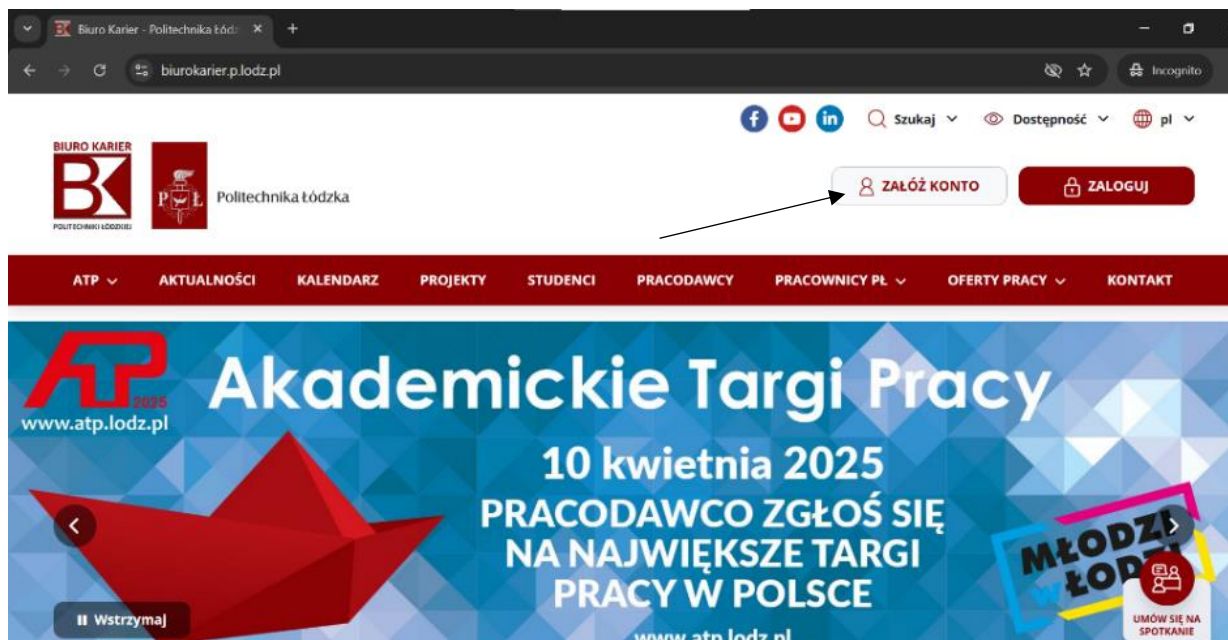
Biuro Karier - Politechnika Łódz ×
+
biurokarier.p.lodz.pl
Incognito

Szukaj
Dostępność
pl

BIURO KARIER
BK
POLITECHNIKI ŁÓDZKIEJ
PŁ
Politechnika Łódzka

ZAŁÓŻ KONTO
ZALOGUJ

ATP
AKTUALNOŚCI
KALENDARZ
PROJEKTY
STUDENCI
PRACODAWCY
PRACOWNICY PŁ
OFERTY PRACY
KONTAKT

ATP 2025
www.atp.lodz.pl
Akademickie Targi Pracy
10 kwietnia 2025
PRACODAWCO ZGŁOŚ SIĘ NA NAJWIĘKSZE TARGI PRACY W POLSCE
www.atp.lodz.pl
MŁODZI W ŁODZI
Wstrzymaj
UMÓW SIĘ NA SPOTKANIE